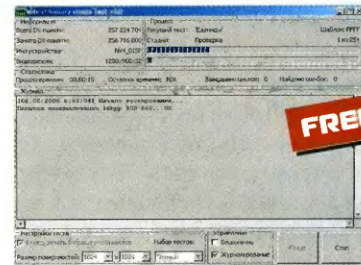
Информация
Всего ОЗУ памяти: 257 224 704
Занято ОЗУ памяти: 256 770 000
Имя устройства: NVI_D2?F
Видеорежим: 1280x960x32

Процесс
Текущий тест: "Единицы"
Стадия: Проверка
Шаблон: FFFF
1 из 05

Статистика
Прошло времени: 00:00:15
Осталось времени: N/A
Завершено циклов: 0
Найдено ошибок: 0

Журнал
[06.02.2006 1:45:04] Начало тестирования...
Выделено видеопамяти 16Мб, ВОР 640... ОК

FRE

Настройки теста
Режим тестирования
Набор тестов:
Размер поверхности: 1024 x 1024

Управление
Бесконечно
Журналирование

Старт
Стоп